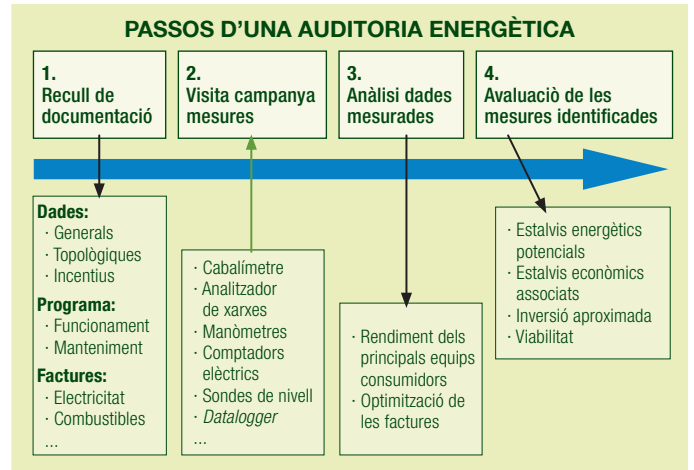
PASSOS D'UNA AUDITORIA ENERGÈTICA

1. Recull de documentació

2. Visita campanya mesures

3. Anàlisi dades mesurades

4. Avaluaciò de les mesures identificades

Dades:
· Generals
· Topològiques
· Incentius
Programa:
· Funcionament
· Manteniment
Factures:
· Electricitat
· Combustibles
...

· Cabalímetre
· Analitzador de xarxes
· Manòmetres
· Comptadors elèctrics
· Sondes de nivell
· Datalogger
...

· Rendiment dels principals equips consumidors
· Optimització de les factures

· Estalvis energètics potencials
· Estalvis econòmics associats
· Inversió aproximada
· Viabilitat